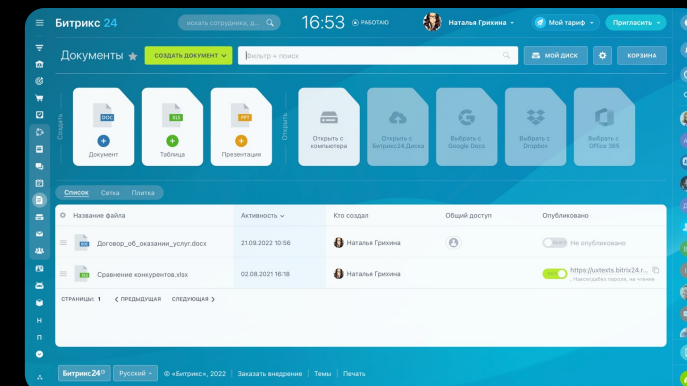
Битрикс 24

искать сотрудника, д...

16:53

РАБОТАЮ

Наталья Грихина

Мой тариф

Пригласить

Документы

СОЗДАТЬ ДОКУМЕНТ

Фильтр + поиск

МОЙ ДИСК

КОРЗИНА

Создать

DOC
Документ

XLS
Таблица

PPT
Презентация

Открыть

Открыть с компьютера

Открыть с Битрикс24.Диска

Выбрать с Google Docs

Выбрать с Dropbox

Выбрать с Office 365

Список Сетка Плитка

| Название файла | Активность | Кто создал | Общий доступ | Опубликовано |
|---|---|---|---|---|
| Договор_об_оказании_услуг.docx | 21.09.2022 10:56 | Наталья Грихина | | Не опубликовано |
| Сравнение конкурентов.xlsx | 02.08.2021 16:18 | Наталья Грихина | | https://luxtexts.bitrix24.r... Ненаследован пароль, не ч... |

СТРАНИЦЫ: 1 ‹ ПРЕДЫДУЩАЯ СЛЕДУЮЩАЯ ›

Битрикс24 Русский © «Битрикс», 2022 Заказать внедрение Темы Печать

Н
П